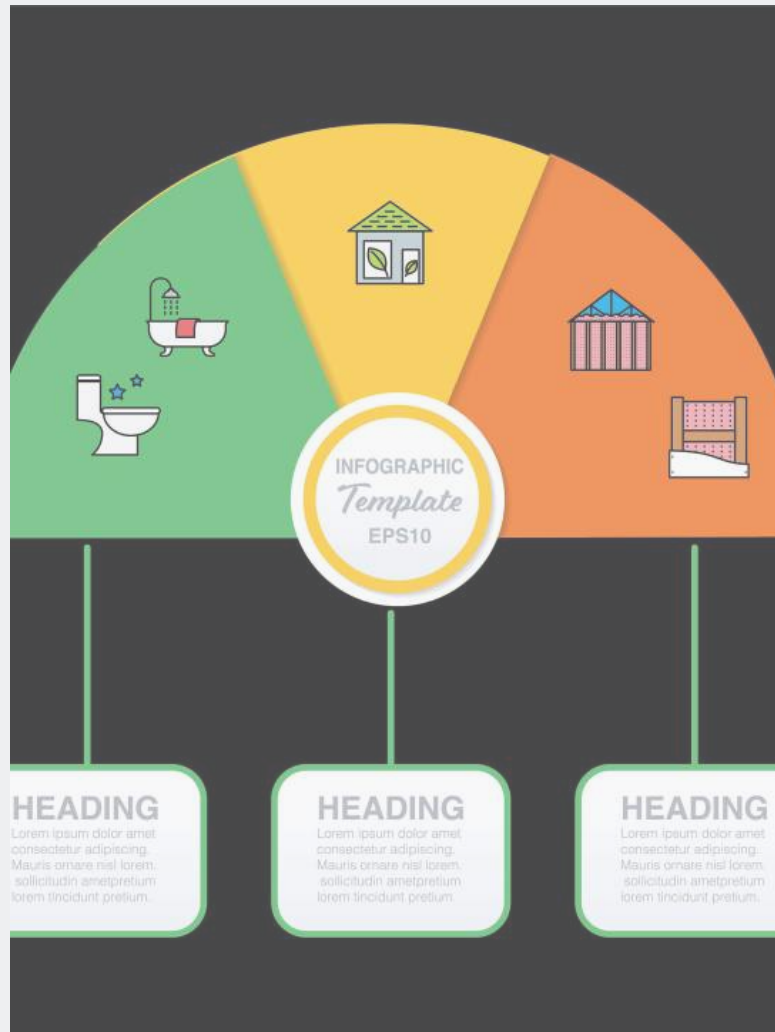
INFOGRAPHIC
Template
EPS10

HEADING
Lorem ipsum dolor amet consectetur adipiscing. Mauris ornare nisl lorem. sollicitudin ametpretium lorem tincidunt pretium.

HEADING
Lorem ipsum dolor amet consectetur adipiscing. Mauris ornare nisl lorem. sollicitudin ametpretium lorem tincidunt pretium.

HEADING
Lorem ipsum dolor amet consectetur adipiscing. Mauris ornare nisl lorem. sollicitudin ametpretium lorem tincidunt pretium.